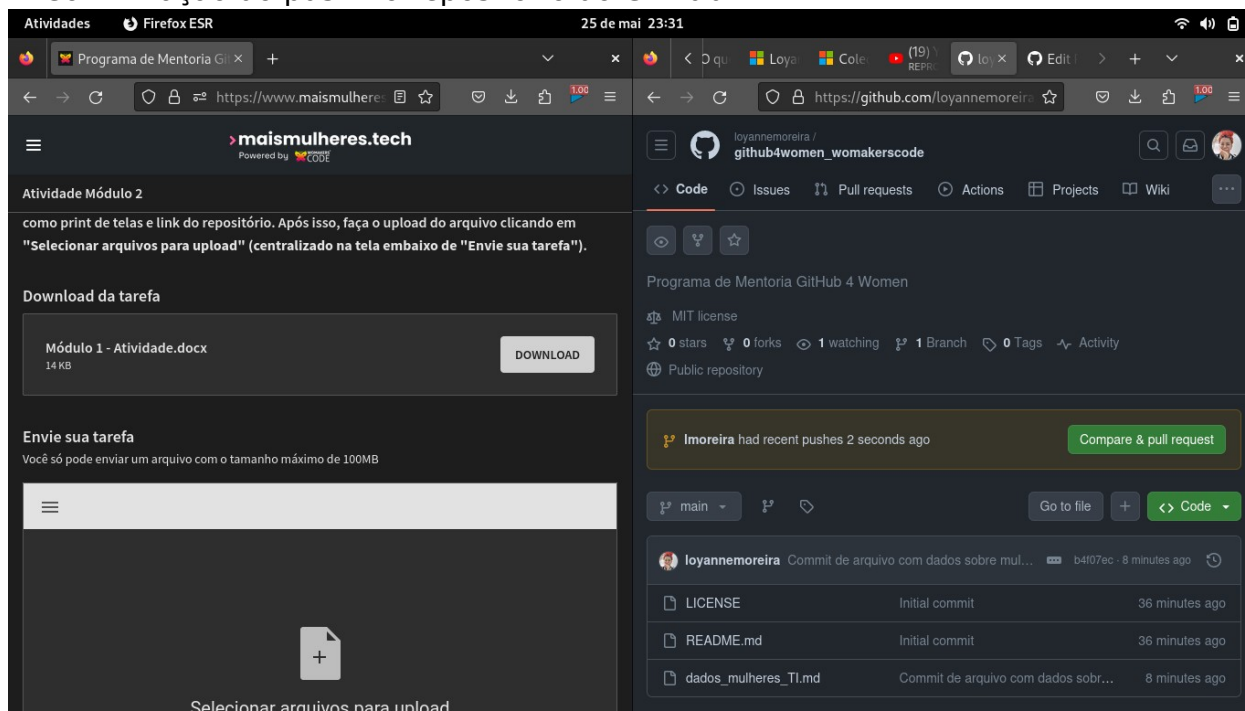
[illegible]

Atividades Firefox ESR 25 de mai 23:31

Programa de Mentoria Gi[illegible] × +

https://www.maismulheres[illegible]

1.00

>maismulheres.tech
Powered by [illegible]

Atividade Módulo 2

como print de telas e link do repositório. Após isso, faça o upload do arquivo clicando em "Selecionar arquivos para upload" (centralizado na tela embaixo de "Envie sua tarefa").

Download da tarefa

Módulo 1 - Atividade.docx
14 KB

DOWNLOAD

Envie sua tarefa
Você só pode enviar um arquivo com o tamanho máximo de 100MB

+

Selecionar arquivos para upload

O qu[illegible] Loya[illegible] Cole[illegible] (19) REPR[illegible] loy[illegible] × Edit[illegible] +

https://github.com/loyannemoreira

1.00

loyannemoreira /
github4women_womakerscode

Code Issues Pull requests Actions Projects Wiki

Programa de Mentoria GitHub 4 Women

MIT license
0 stars 0 forks 1 watching 1 Branch 0 Tags Activity
Public repository

lmoreira had recent pushes 2 seconds ago

Compare & pull request

main

Go to file + Code

loyannemoreira Commit de arquivo com dados sobre mul... b4f07ec · 8 minutes ago

| LICENSE | Initial commit | 36 minutes ago |
|---|---|---|
| README.md | Initial commit | 36 minutes ago |
| dados_mulheres_TI.md | Commit de arquivo com dados sobr... | 8 minutes ago |